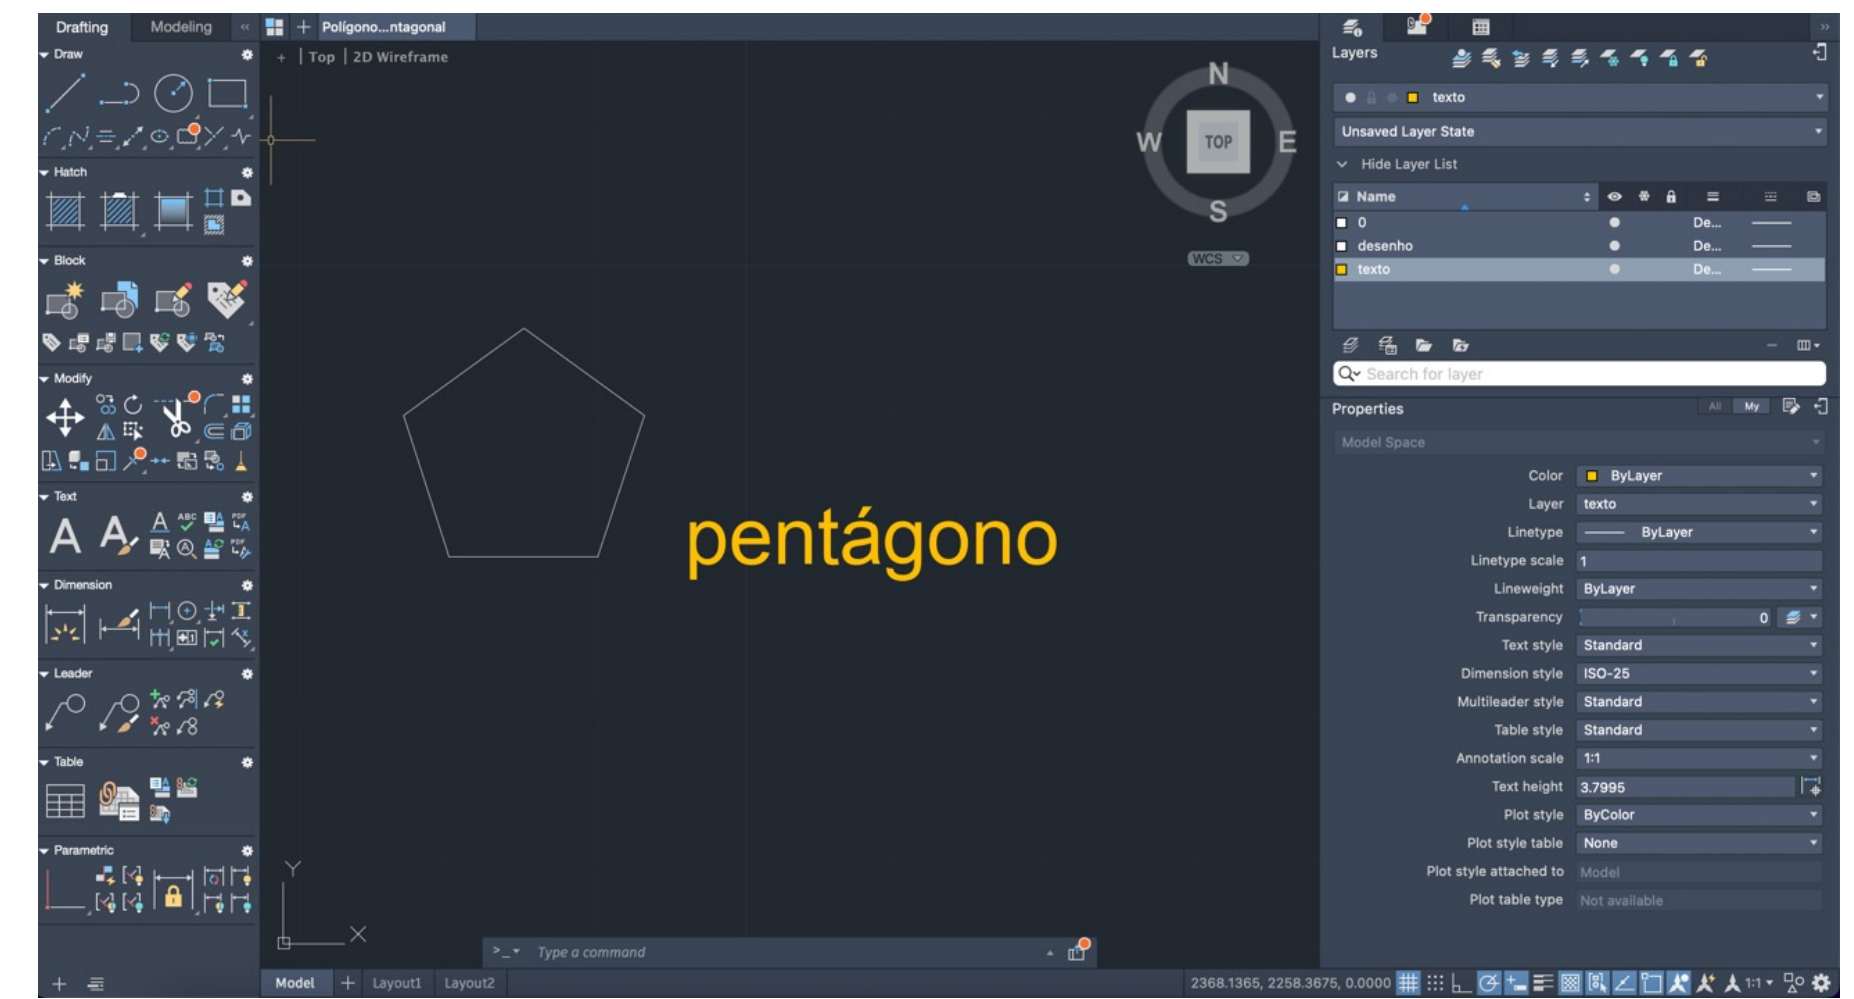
Drafting Modeling Polígono...ntagonal

Draw

Hatch

Block

Modify

Text

Dimension

Leader

Table

Parametric

+ | Top | 2D Wireframe

N
W TOP E
S
WCS

pentágono

Y
X

Type a command

Model + Layout1 Layout2

2368.1365, 2258.3675, 0.0000

1:1

Layers

texto

Unsaved Layer State

Hide Layer List

| Name | | | |
|---|---|---|---|
| 0 | De... | | |
| desenho | De... | | |
| texto | De... | | |

Search for layer

Properties All My

Model Space

Color ByLayer
Layer texto
Linetype ByLayer
Linetype scale 1
Lineweight ByLayer
Transparency 0
Text style Standard
Dimension style ISO-25
Multileader style Standard
Table style Standard
Annotation scale 1:1
Text height 3.7995
Plot style ByColor
Plot style table None
Plot style attached to Model
Plot table type Not available